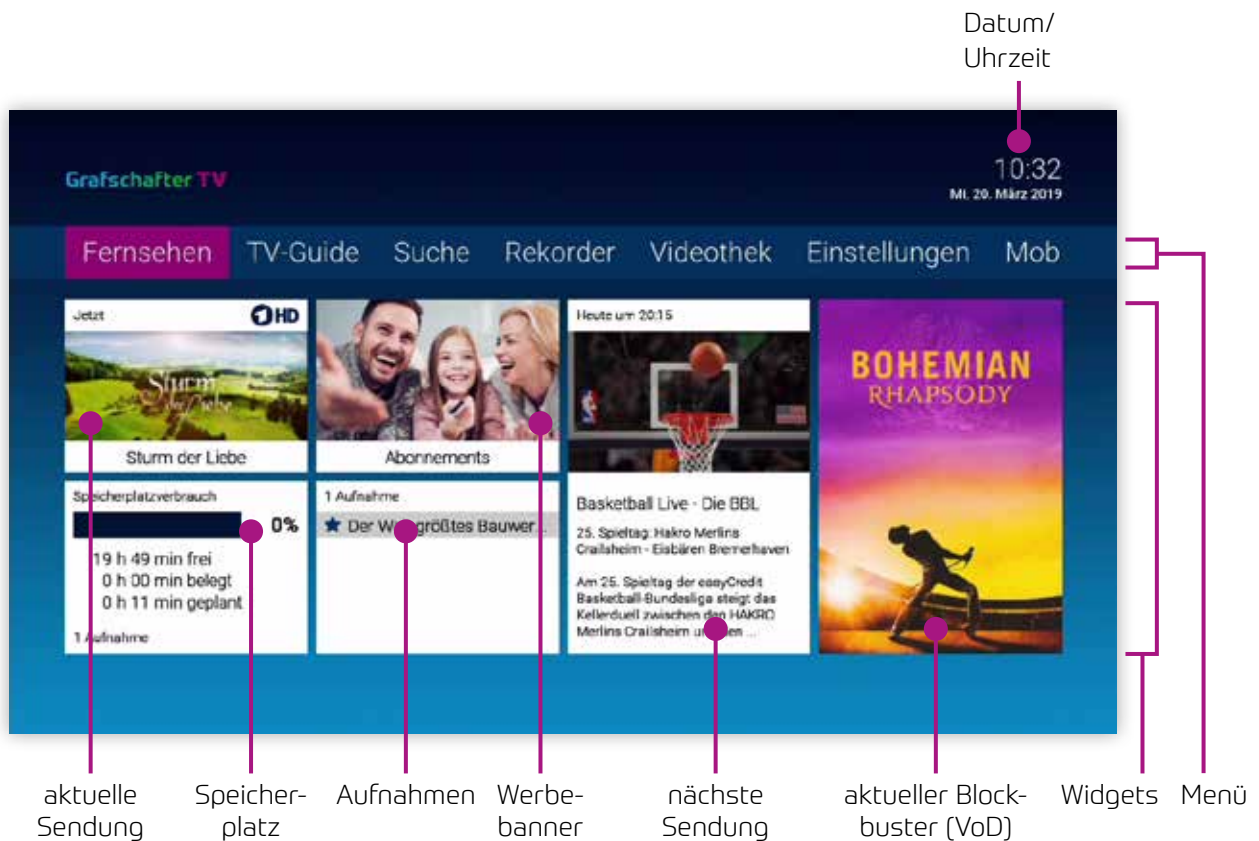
Datum/ Uhrzeit

Grafschafter TV

10:32
Mi. 20. März 2019

Fernsehen TV-Guide Suche Rekorder Videothek Einstellungen Mob

Jetzt

Sturm der Liebe

Sturm der Liebe

Abonnements

Heute um 20:15

Basketball Live - Die BBL

25. Spieltag: Hakro Merlins Crailsheim - Eisbären Bremerhaven

Am 25. Spieltag der easyCredit Basketball-Bundesliga steigt das Kellerduell zwischen den HAKRO Merlins Crailsheim un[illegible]...

BOHEMIAN RHAPSODY

Speicherplatzverbrauch

0%

19 h 49 min frei
0 h 00 min belegt
0 h 11 min geplant

1 Aufnahme

1 Aufnahme

Der W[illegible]größtes Bauwer...

aktuelle Sendung

Speicherplatz

Aufnahmen

Werbebanner

nächste Sendung

aktueller Blockbuster (VoD)

Widgets

Menü